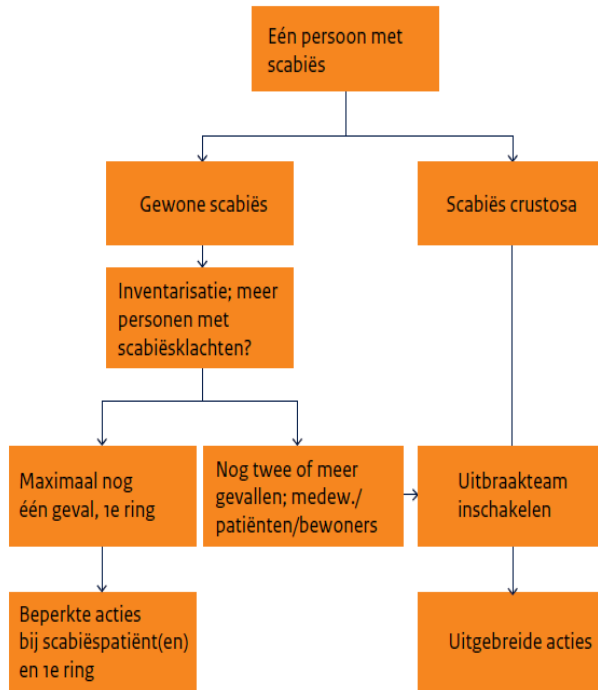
Eén persoon met scabiës

Gewone scabiës

Scabiës crustosa

Inventarisatie; meer personen met scabiësklachten?

Maximaal nog één geval, 1e ring

Nog twee of meer gevallen; medew./ patiënten/bewoners

Uitbraakteam inschakelen

Beperkte acties bij scabiëspatiënt(en) en 1e ring

Uitgebreide acties